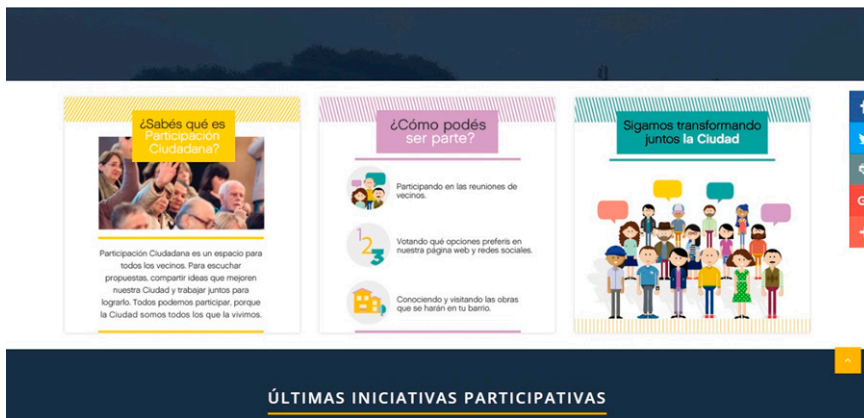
¿Sabés qué es Participación Ciudadana?

Participación Ciudadana es un espacio para todos los vecinos. Para escuchar propuestas, compartir ideas que mejoren nuestra Ciudad y trabajar juntos para lograrlo. Todos podemos participar, porque la Ciudad somos todos los que la vivimos.

¿Cómo podés ser parte?

Participando en las reuniones de vecinos.

Votando qué opciones preferís en nuestra página web y redes sociales.

Conociendo y visitando las obras que se harán en tu barrio.

Sigamos transformando juntos la Ciudad

ÚLTIMAS INICIATIVAS PARTICIPATIVAS